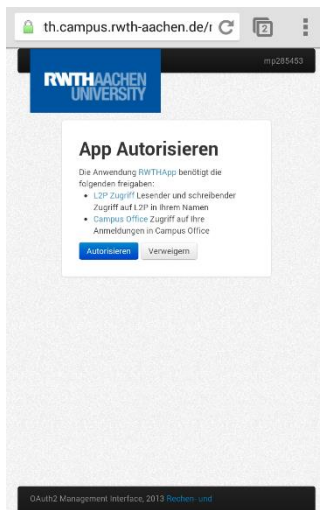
th.campus.rwth-aachen.de/r

2

mp285453

RWTHAACHEN UNIVERSITY

App Autorisieren

Die Anwendung RWTHApp benötigt die folgenden freigaben:

- L2P Zugriff Lesender und schreibender Zugriff auf L2P in Ihrem Namen
- Campus Office Zugriff auf Ihre Anmeldungen in Campus Office

Autorisieren Verweigern

OAuth2 Management Interface, 2013 Rechen- und